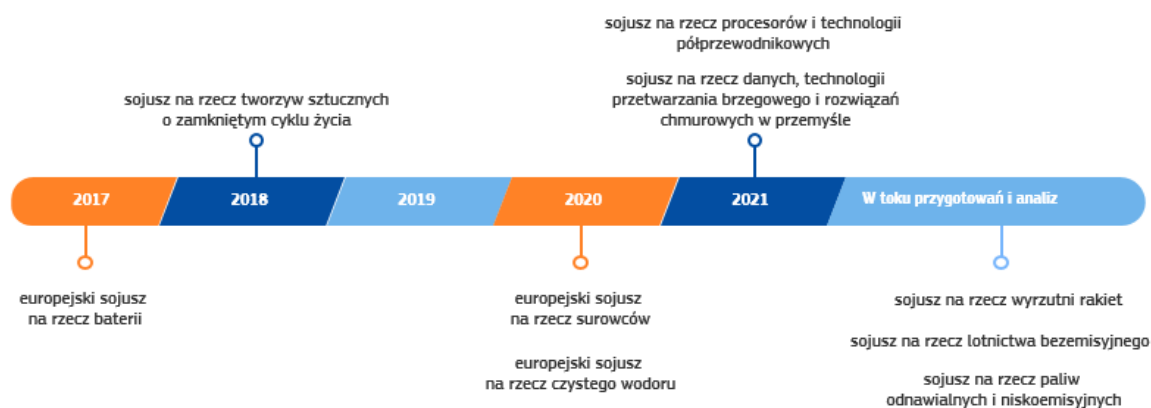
sojusz na rzecz procesorów i technologii półprzewodnikowych

sojusz na rzecz danych, technologii przetwarzania brzegowego i rozwiązań chmurowych w przemyśle

sojusz na rzecz tworzyw sztucznych o zamkniętym cyklu życia

2017

2018

2019

2020

2021

W toku przygotowań i analiz

europejski sojusz na rzecz baterii

europejski sojusz na rzecz surowców

europejski sojusz na rzecz czystego wodoru

sojusz na rzecz wyrzutni rakiet

sojusz na rzecz lotnictwa bezemisyjnego

sojusz na rzecz paliw odnawialnych i niskoemisyjnych